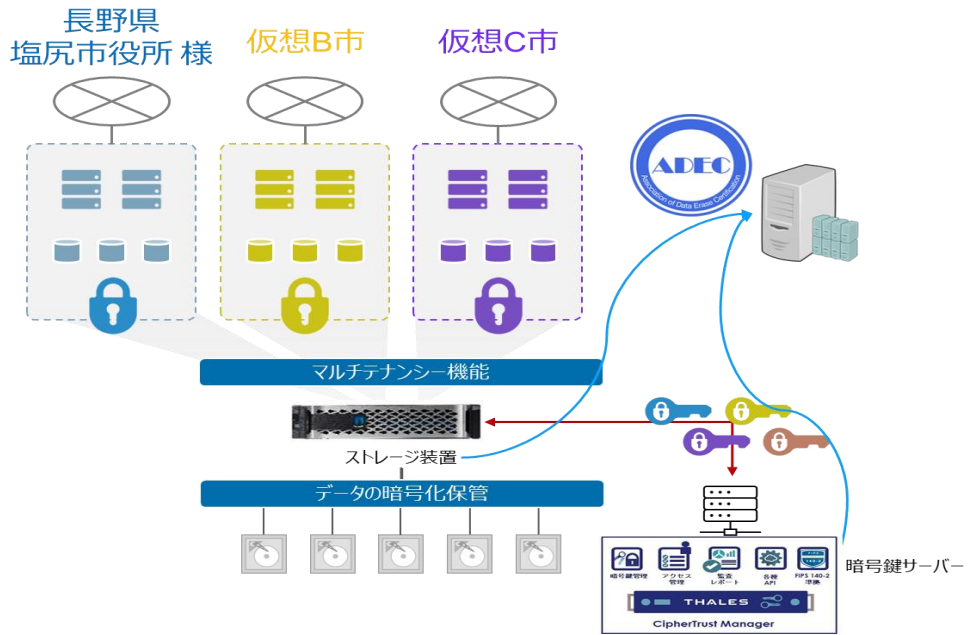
長野県
塩尻市役所 様

仮想B市

仮想C市

ADEC
Association of Data Erase Certification

マルチテナンシー機能

ストレージ装置

データの暗号化保管

暗号鍵管理
アクセス管理
監査レポート
各種API
FIPS 140-2準拠

THALES

CipherTrust Manager

暗号鍵サーバー